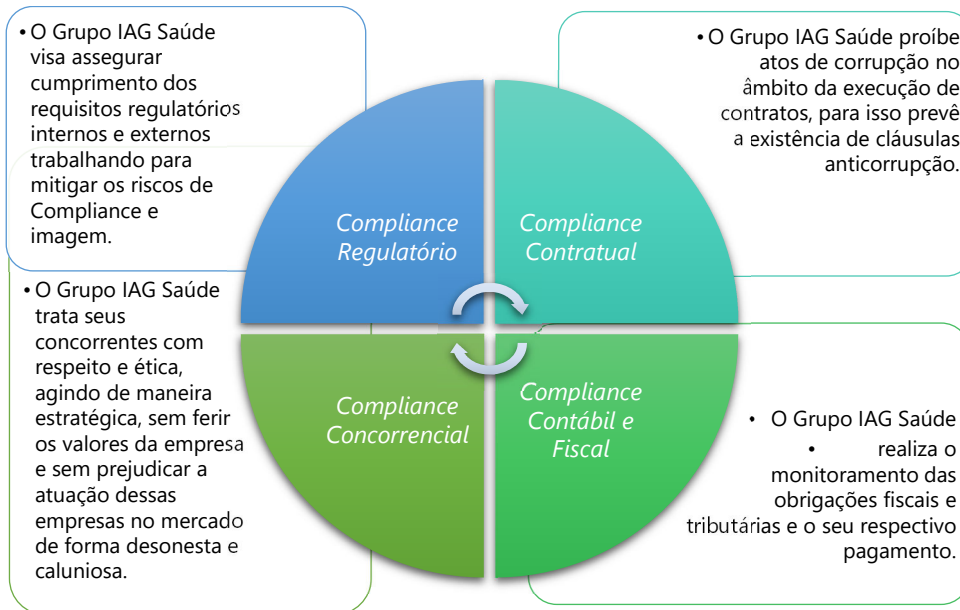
• O Grupo IAG Saúde visa assegurar cumprimento dos requisitos regulatórios internos e externos trabalhando para mitigar os riscos de Compliance e imagem.

Compliance Regulatório

Compliance Contratual

• O Grupo IAG Saúde proíbe atos de corrupção no âmbito da execução de contratos, para isso prevê a existência de cláusulas anticorrupção.

• O Grupo IAG Saúde trata seus concorrentes com respeito e ética, agindo de maneira estratégica, sem ferir os valores da empresa e sem prejudicar a atuação dessas empresas no mercado de forma desonesta e caluniosa.

Compliance Concorrencial

Compliance Contábil e Fiscal

• O Grupo IAG Saúde • realiza o monitoramento das obrigações fiscais e tributárias e o seu respectivo pagamento.